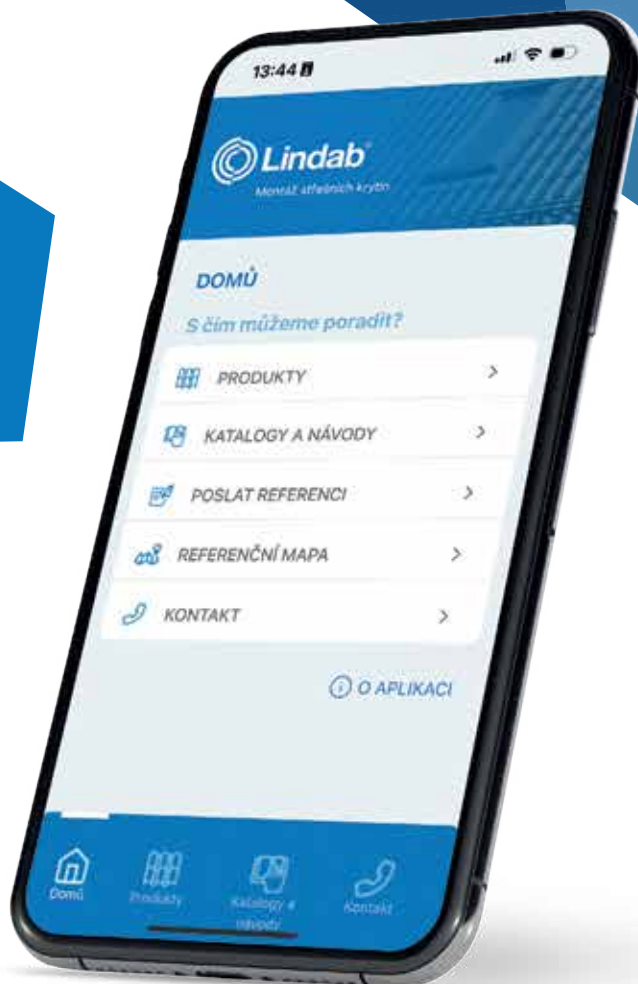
13:44

Lindab
Montáž střešních krytin

DOMŮ

S čím můžeme poradit?

PRODUKTY >

KATALOGY A NÁVODY >

POSLAT REFERENCI >

REFERENČNÍ MAPA >

KONTAKT >

O APLIKACI

Domů
Produkty
Katalogy a návody
Kontakt